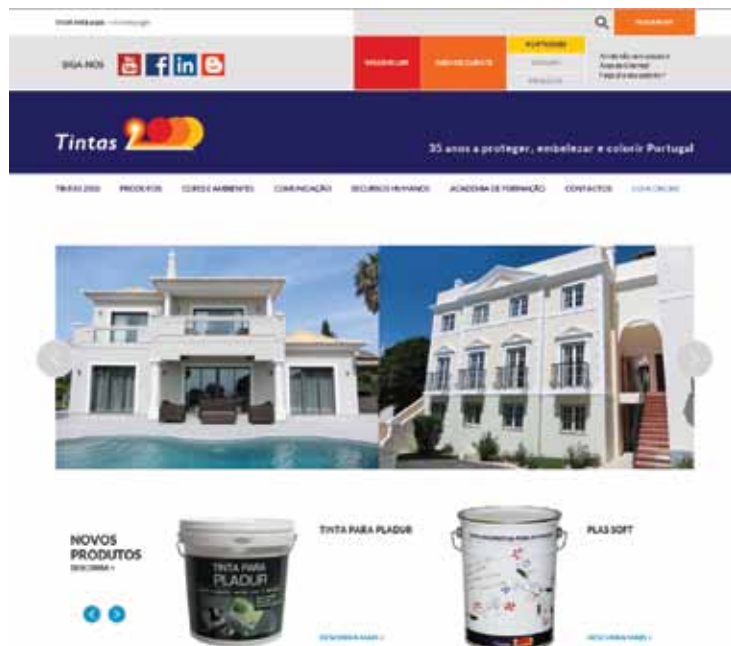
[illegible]

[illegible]

SIGA-NOS

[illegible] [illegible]

PORTUGUÊS

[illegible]

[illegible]

Tintas 2000

35 anos a proteger, embelezar e colorir Portugal

TINTAS 2000 PRODUTOS CORES E AMBIENTES COMUNICAÇÃO RECURSOS HUMANOS ACADEMIA DE FORMAÇÃO CONTACTOS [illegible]

NOVOS PRODUTOS

DESCUBRA +

TINTA PARA PLADUR

TINTA PARA PLADUR

DESCUBRA MAIS +

PLAS SOFT

DESCUBRA MAIS +